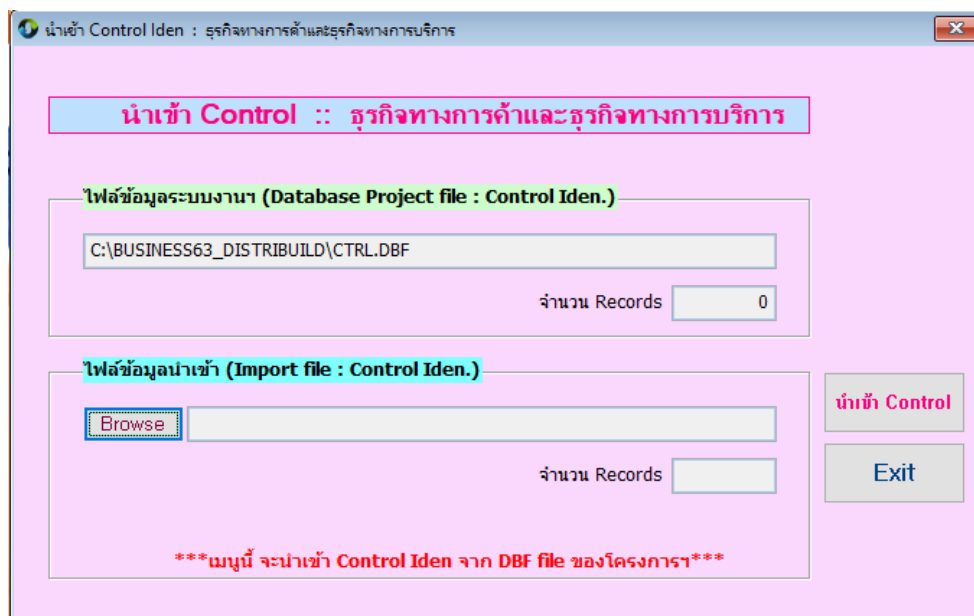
นำเข้า Control Iden : ธุรกิจทางการค้าและธุรกิจทางการบริการ

นำเข้า Control :: ธุรกิจทางการค้าและธุรกิจทางการบริการ

ไฟล์ข้อมูลระบบงานฯ (Database Project file : Control Iden.)

C:\BUSINESS63_DISTRIBUILD\CTRL.DBF

จำนวน Records 0

ไฟล์ข้อมูลนำเข้า (Import file : Control Iden.)

Browse

จำนวน Records

นำเข้า Control

Exit

***เมนูนี้ จะนำเข้า Control Iden จาก DBF file ของโครงการฯ***